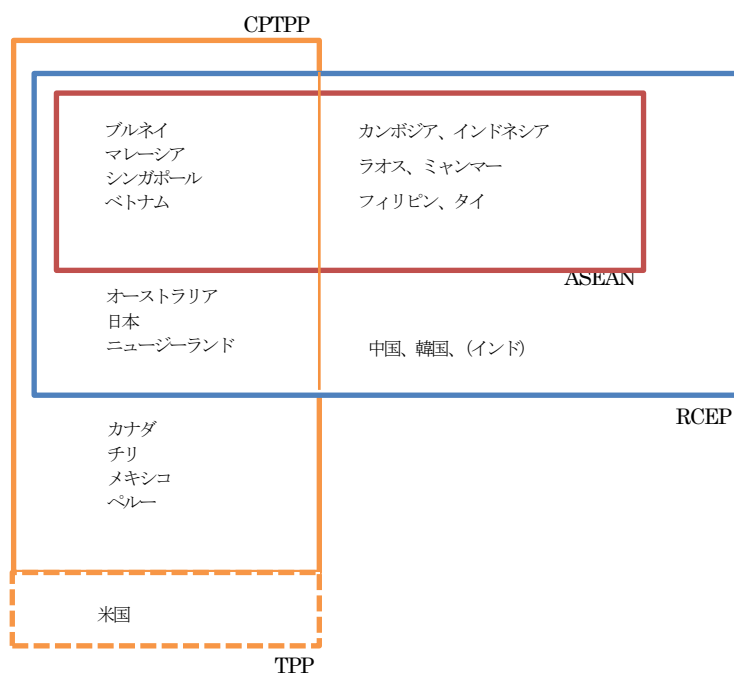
CPTPP

ブルネイ
マレーシア
シンガポール
ベトナム

カンボジア、インドネシア
ラオス、ミャンマー
フィリピン、タイ

ASEAN

オーストラリア
日本
ニュージーランド

中国、韓国、(インド)

RCEP

カナダ
チリ
メキシコ
ペルー

米国

TPP